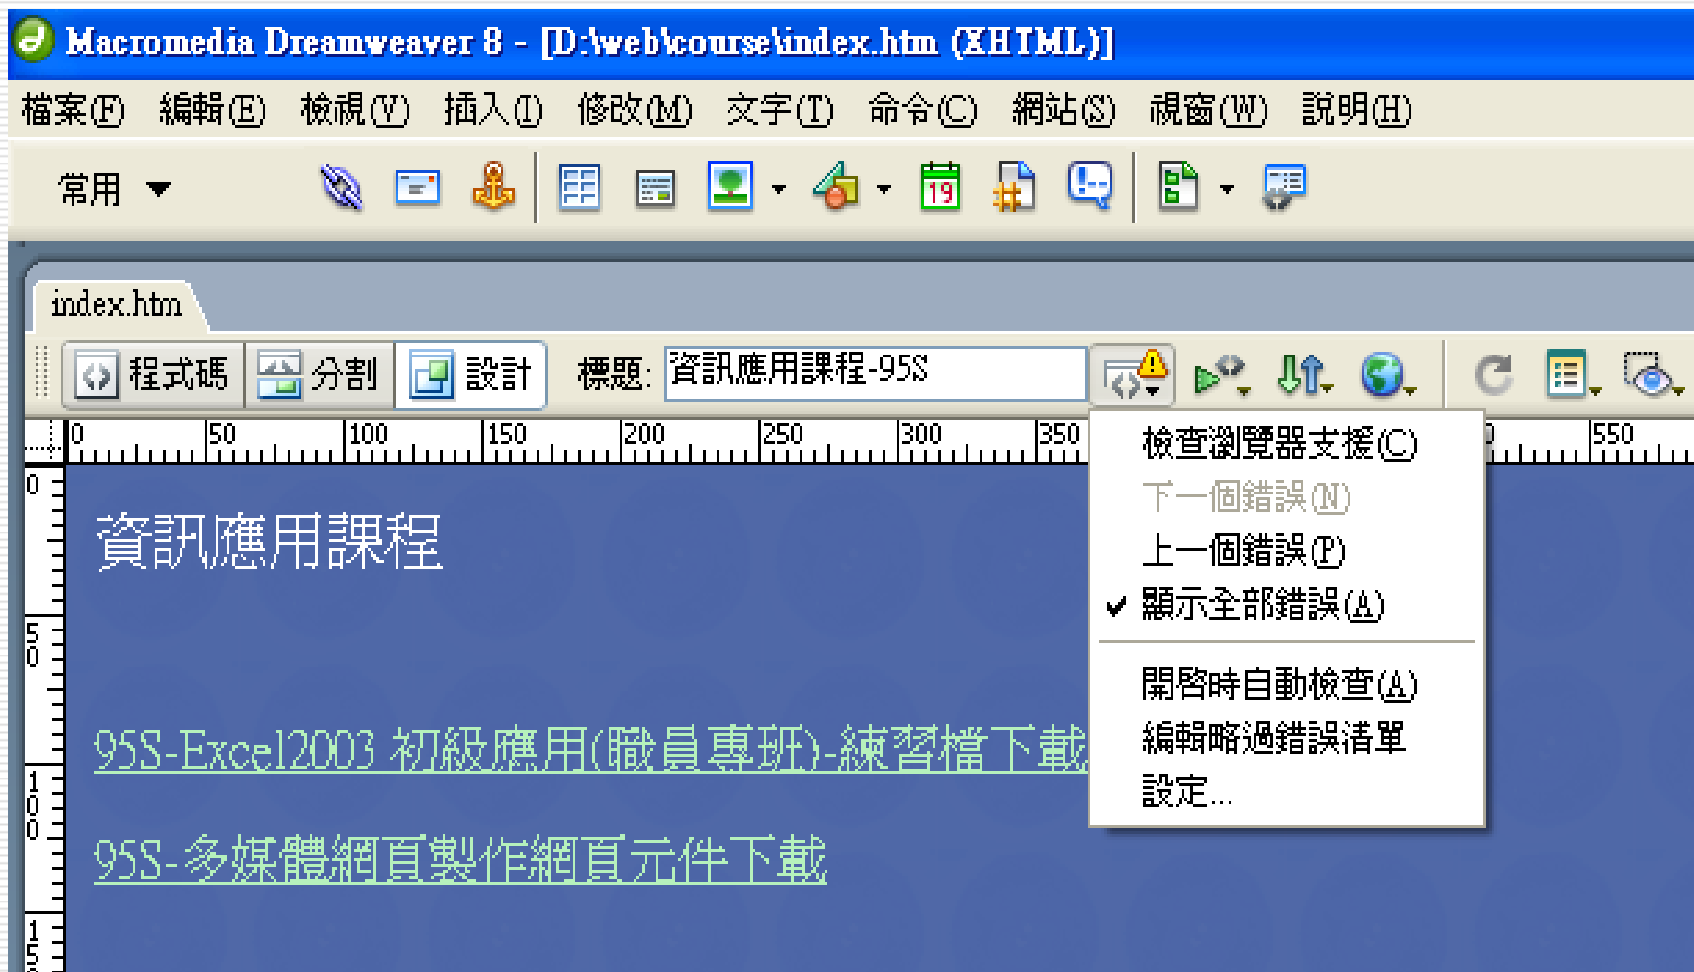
Macromedia Dreamweaver 8 - [D:\web\course\index.htm (XHTML)]

檔案(F) 編輯(E) 檢視(V) 插入(I) 修改(M) 文字(T) 命令(C) 網站(S) 視窗(W) 說明(H)

常用

index.htm

程式碼 分割 設計 標題: 資訊應用課程-95S

0 50 100 150 200 250 300 350 550

0
50
100
15

資訊應用課程

95S-Excel2003 初級應用(職員專班)-練習檔下載

95S-多媒體網頁製作網頁元件下載

檢查瀏覽器支援(C)
下一個錯誤(N)
上一個錯誤(P)
✔ 顯示全部錯誤(A)
開啟時自動檢查(A)
編輯略過錯誤清單
設定...